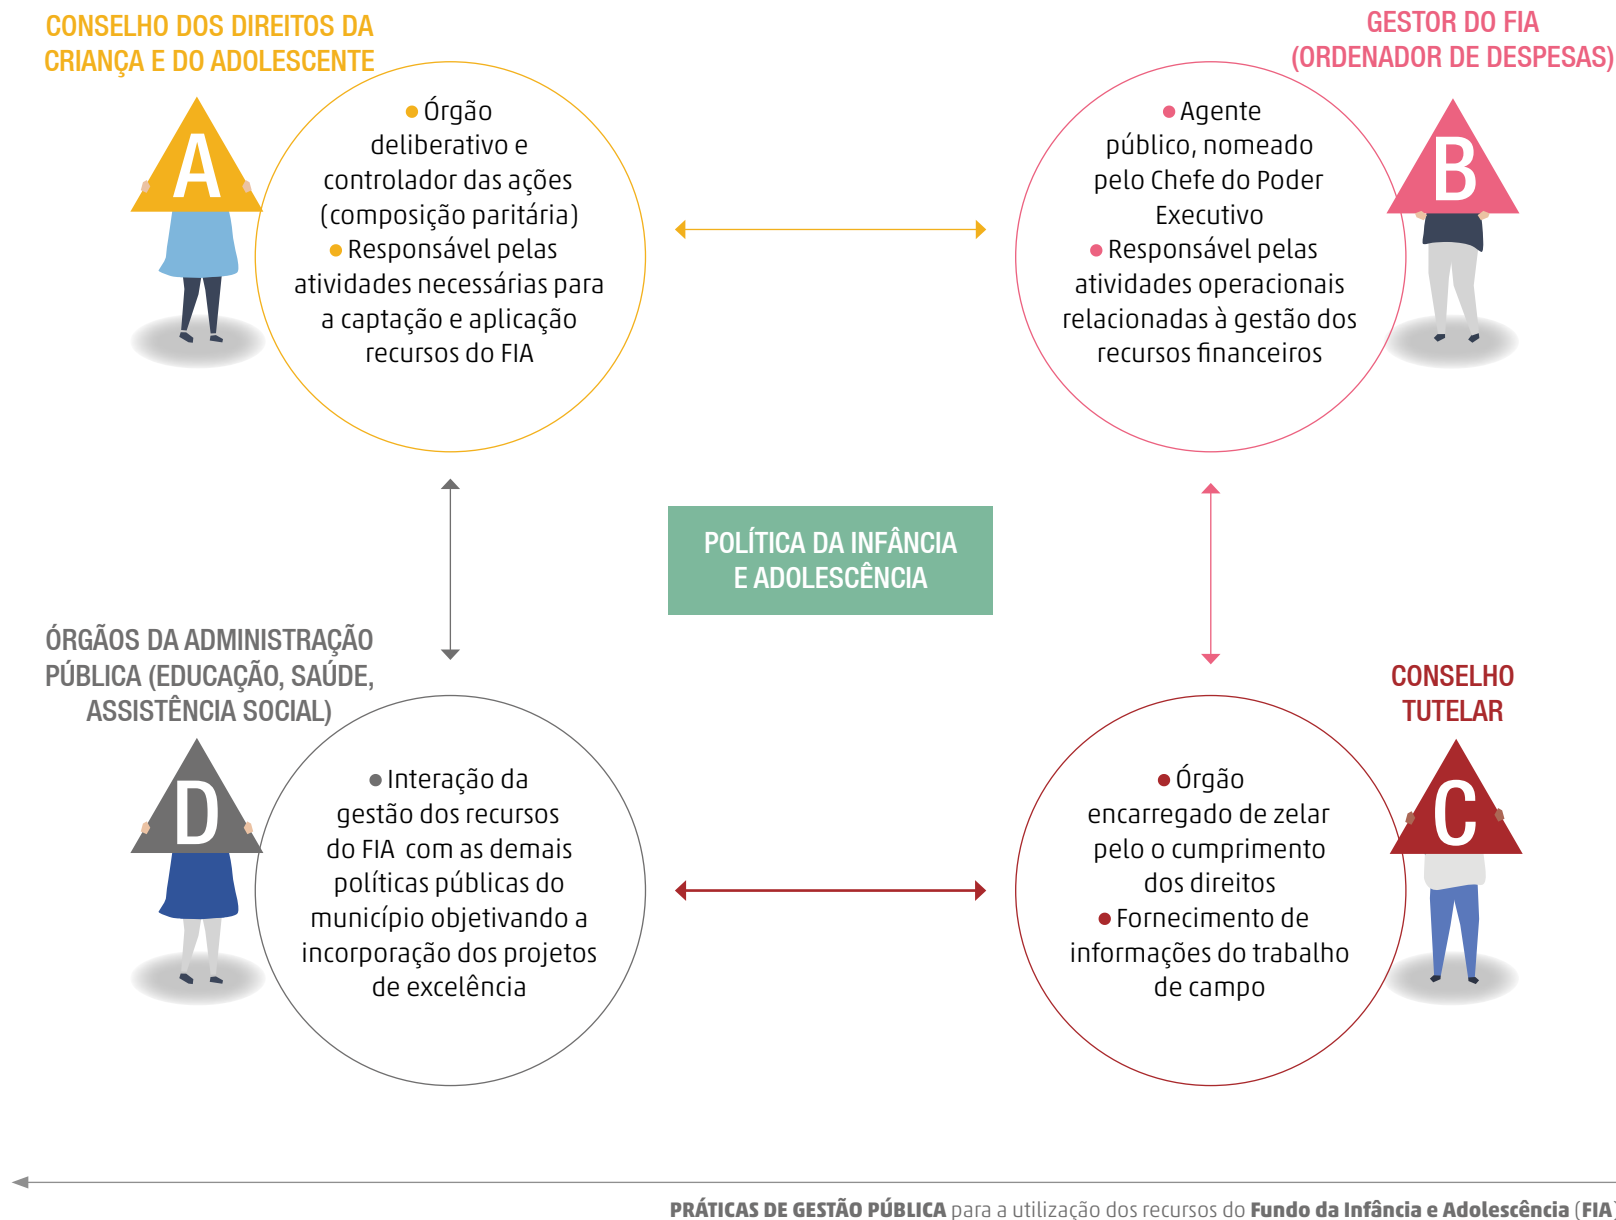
CONSELHO DOS DIREITOS DA CRIANÇA E DO ADOLESCENTE

A

• Órgão deliberativo e controlador das ações (composição paritária)
• Responsável pelas atividades necessárias para a captação e aplicação recursos do FIA

GESTOR DO FIA (ORDENADOR DE DESPESAS)

B

• Agente público, nomeado pelo Chefe do Poder Executivo
• Responsável pelas atividades operacionais relacionadas à gestão dos recursos financeiros

POLÍTICA DA INFÂNCIA E ADOLESCÊNCIA

ÓRGÃOS DA ADMINISTRAÇÃO PÚBLICA (EDUCAÇÃO, SAÚDE, ASSISTÊNCIA SOCIAL)

D

• Interação da gestão dos recursos do FIA com as demais políticas públicas do município objetivando a incorporação dos projetos de excelência

CONSELHO TUTELAR

C

• Órgão encarregado de zelar pelo o cumprimento dos direitos
• Fornecimento de informações do trabalho de campo

PRÁTICAS DE GESTÃO PÚBLICA para a utilização dos recursos do Fundo da Infância e Adolescência (FIA)